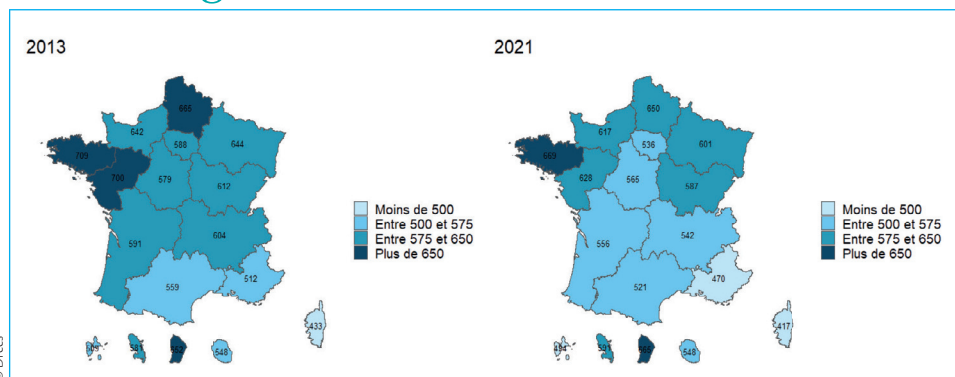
2013

665
642
644
709
588
700
679
612
591
604
559
512
433
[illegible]
581
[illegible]
548

Moins de 500
Entre 500 et 575
Entre 575 et 650
Plus de 650

2021

650
617
536
601
669
628
565
587
556
542
521
470
417
494
591
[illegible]
548

Moins de 500
Entre 500 et 575
Entre 575 et 650
Plus de 650